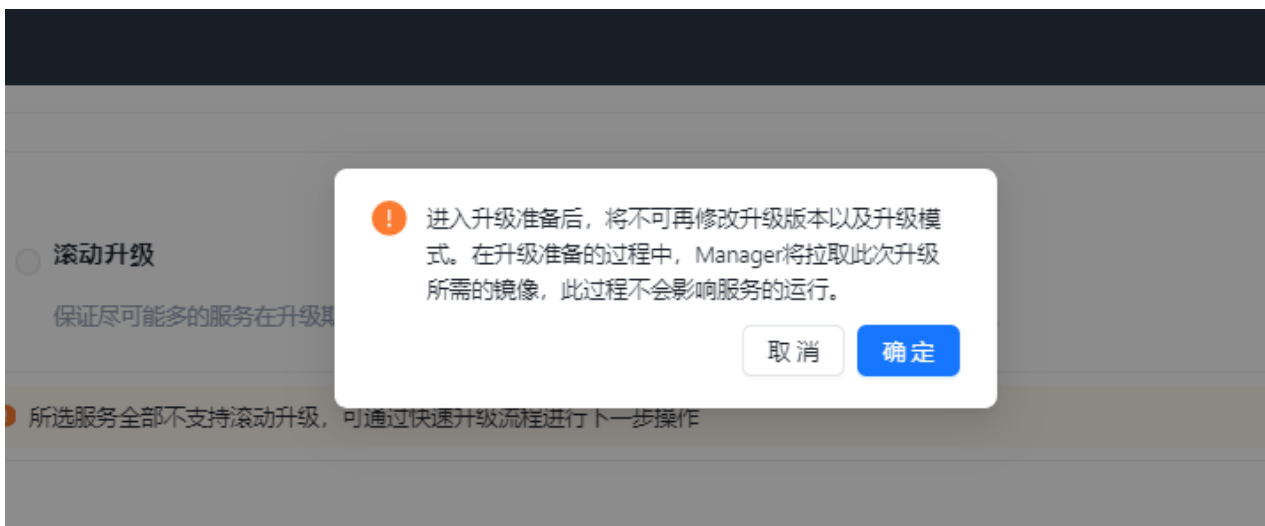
滚动升级

保证尽可能多的服务在升级期

进入升级准备后，将不可再修改升级版本以及升级模式。在升级准备的过程中，Manager将拉取此次升级所需的镜像，此过程不会影响服务的运行。

取消 确定

所选服务全部不支持滚动升级，可通过快速升级流程进行下一步操作